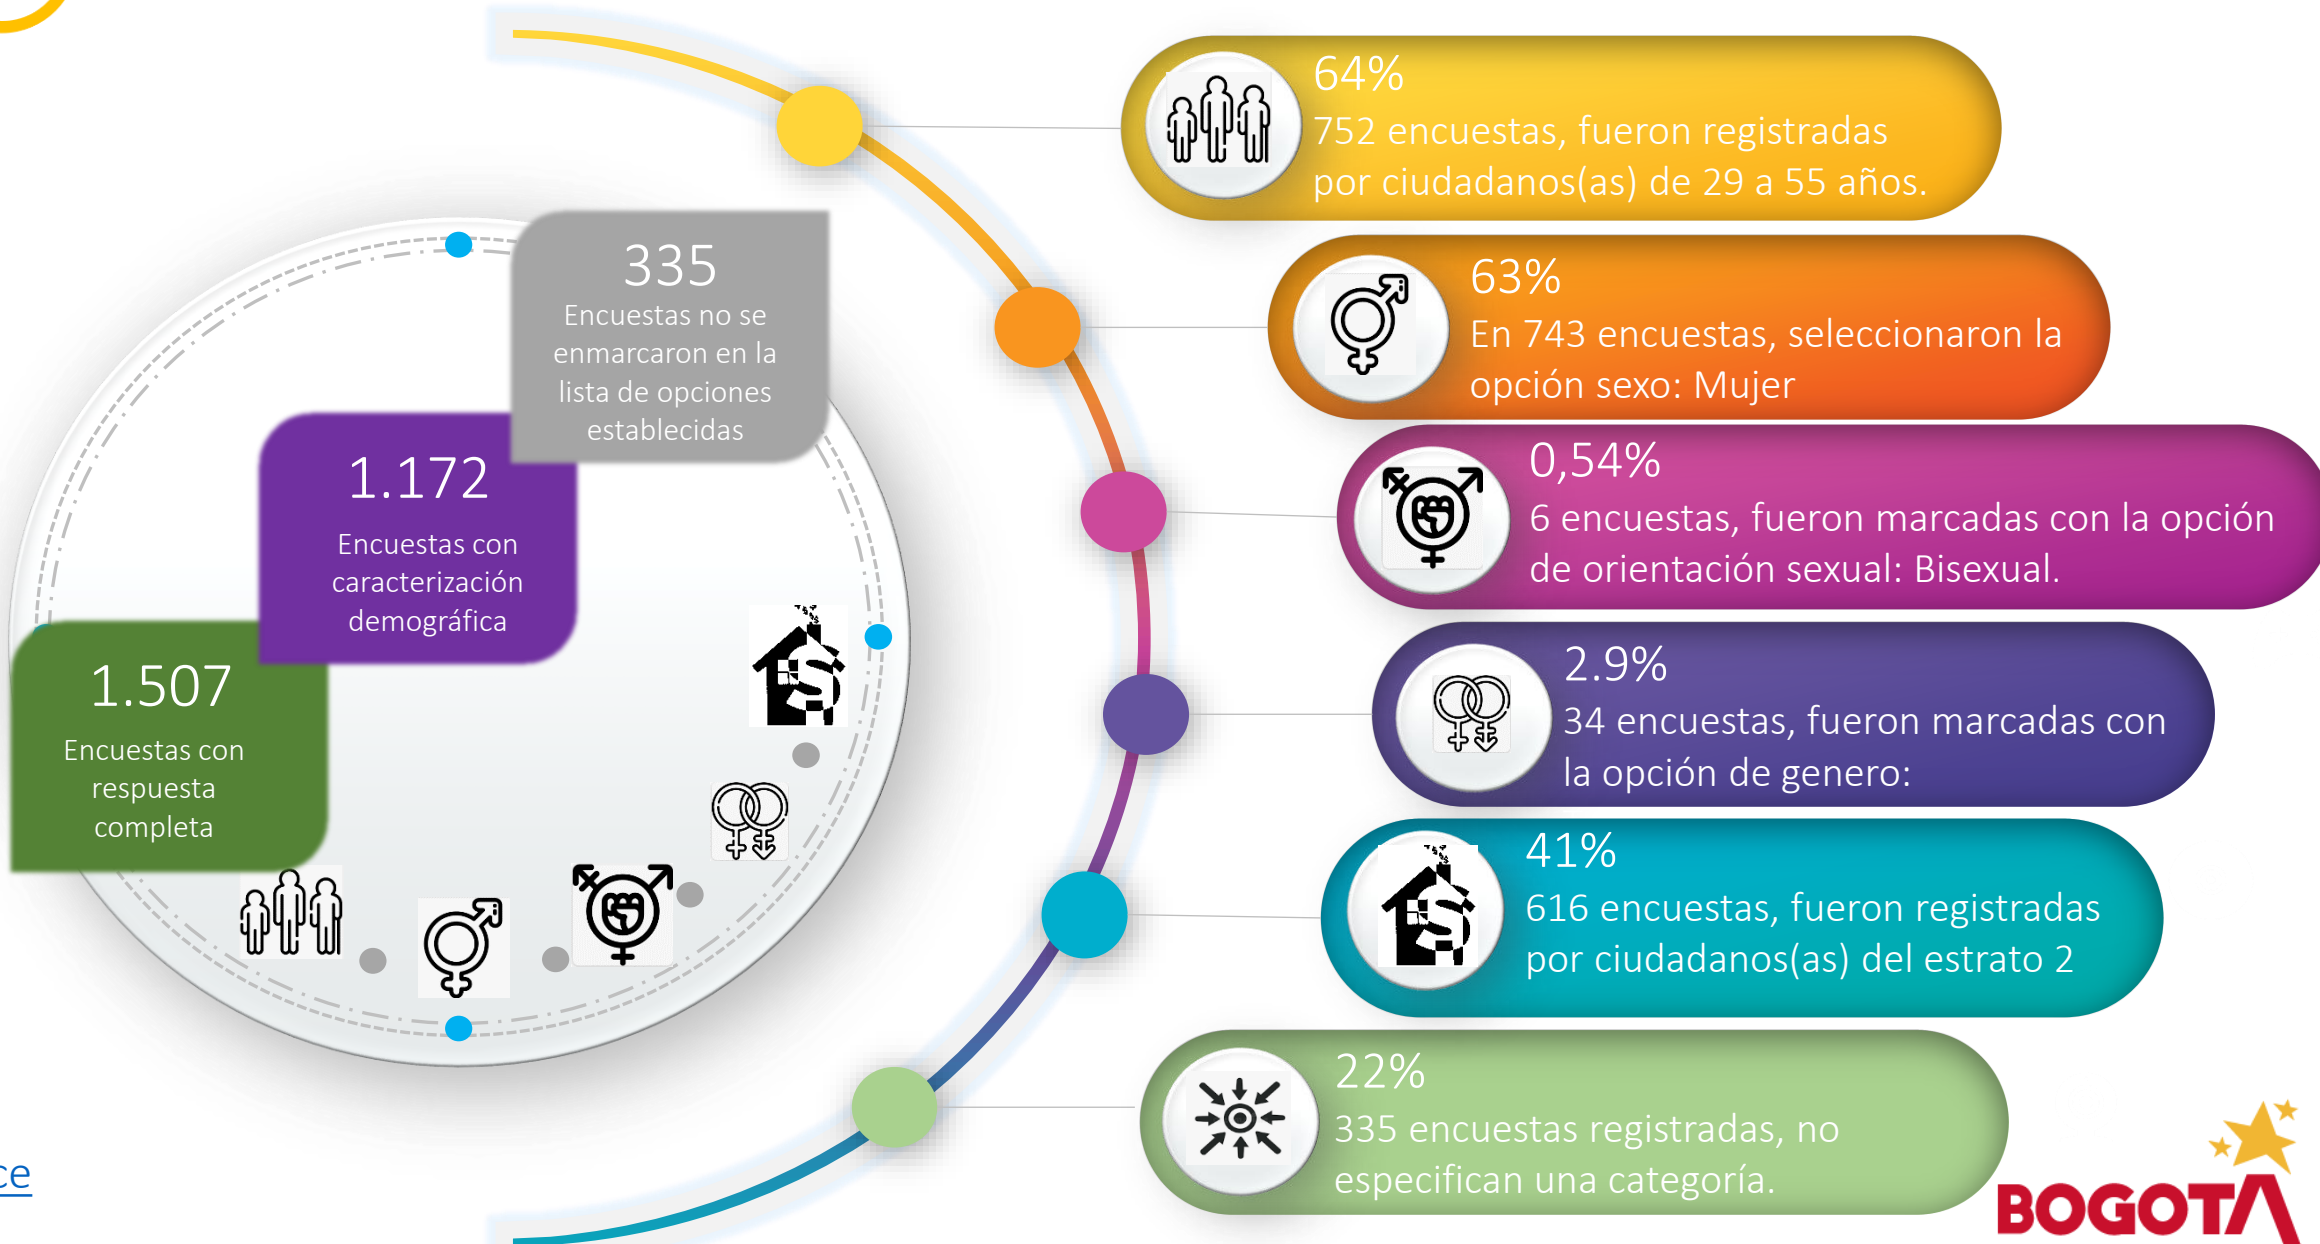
335
Encuestas no se enmarcaron en la lista de opciones establecidas

1.172
Encuestas con caracterización demográfica

1.507
Encuestas con respuesta completa

64%
752 encuestas, fueron registradas por ciudadanos(as) de 29 a 55 años.

63%
En 743 encuestas, seleccionaron la opción sexo: Mujer

0,54%
6 encuestas, fueron marcadas con la opción de orientación sexual: Bisexual.

2.9%
34 encuestas, fueron marcadas con la opción de genero:

41%
616 encuestas, fueron registradas por ciudadanos(as) del estrato 2

22%
335 encuestas registradas, no especifican una categoría.

ce

BOGOTA